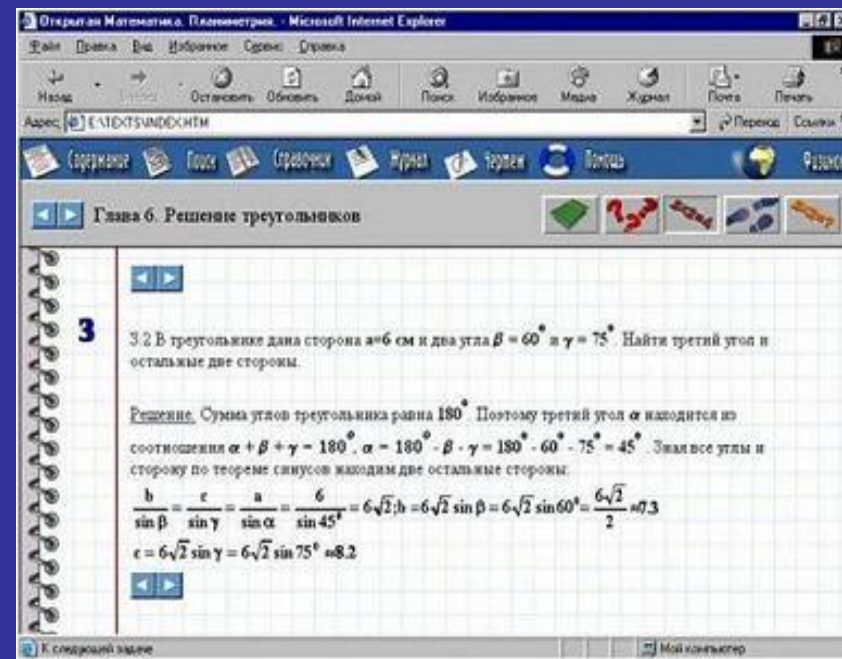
Открытая Математика. Планиметрия. - Microsoft Internet Explorer

Файл Правка Вид Избранное Сервис Справка

Назад Вперед Остановить Обновить Домой Поиск Избранное Медиа Журнал Почта Печать

Адрес E:\TEXTS\INDEX.HTM Переход Ссылки

Содержание Поиск Справочник Журнал Тренинг Помощь Физикон

Глава 6. Решение треугольников

3

3.2 В треугольнике дана сторона a=6 см и два угла $\beta = 60^{\circ}$ и $\gamma = 75^{\circ}$. Найти третий угол и остальные две стороны.

Решение. Сумма углов треугольника равна $180^{\circ}$. Поэтому третий угол $\alpha$ находится из соотношения $\alpha + \beta + \gamma = 180^{\circ}$, $\alpha = 180^{\circ} - \beta - \gamma = 180^{\circ} - 60^{\circ} - 75^{\circ} = 45^{\circ}$. Зная все углы и сторону по теореме синусов находим две остальные стороны:

$\frac{b}{\sin\beta} = \frac{c}{\sin\gamma} = \frac{a}{\sin\alpha} = \frac{6}{\sin 45^{\circ}} = 6\sqrt{2}; b = 6\sqrt{2}\sin\beta = 6\sqrt{2}\sin 60^{\circ} = \frac{6\sqrt{2}}{2} \approx 7.3$

$c = 6\sqrt{2}\sin\gamma = 6\sqrt{2}\sin 75^{\circ} \approx 8.2$

К следующей задаче

Мой компьютер